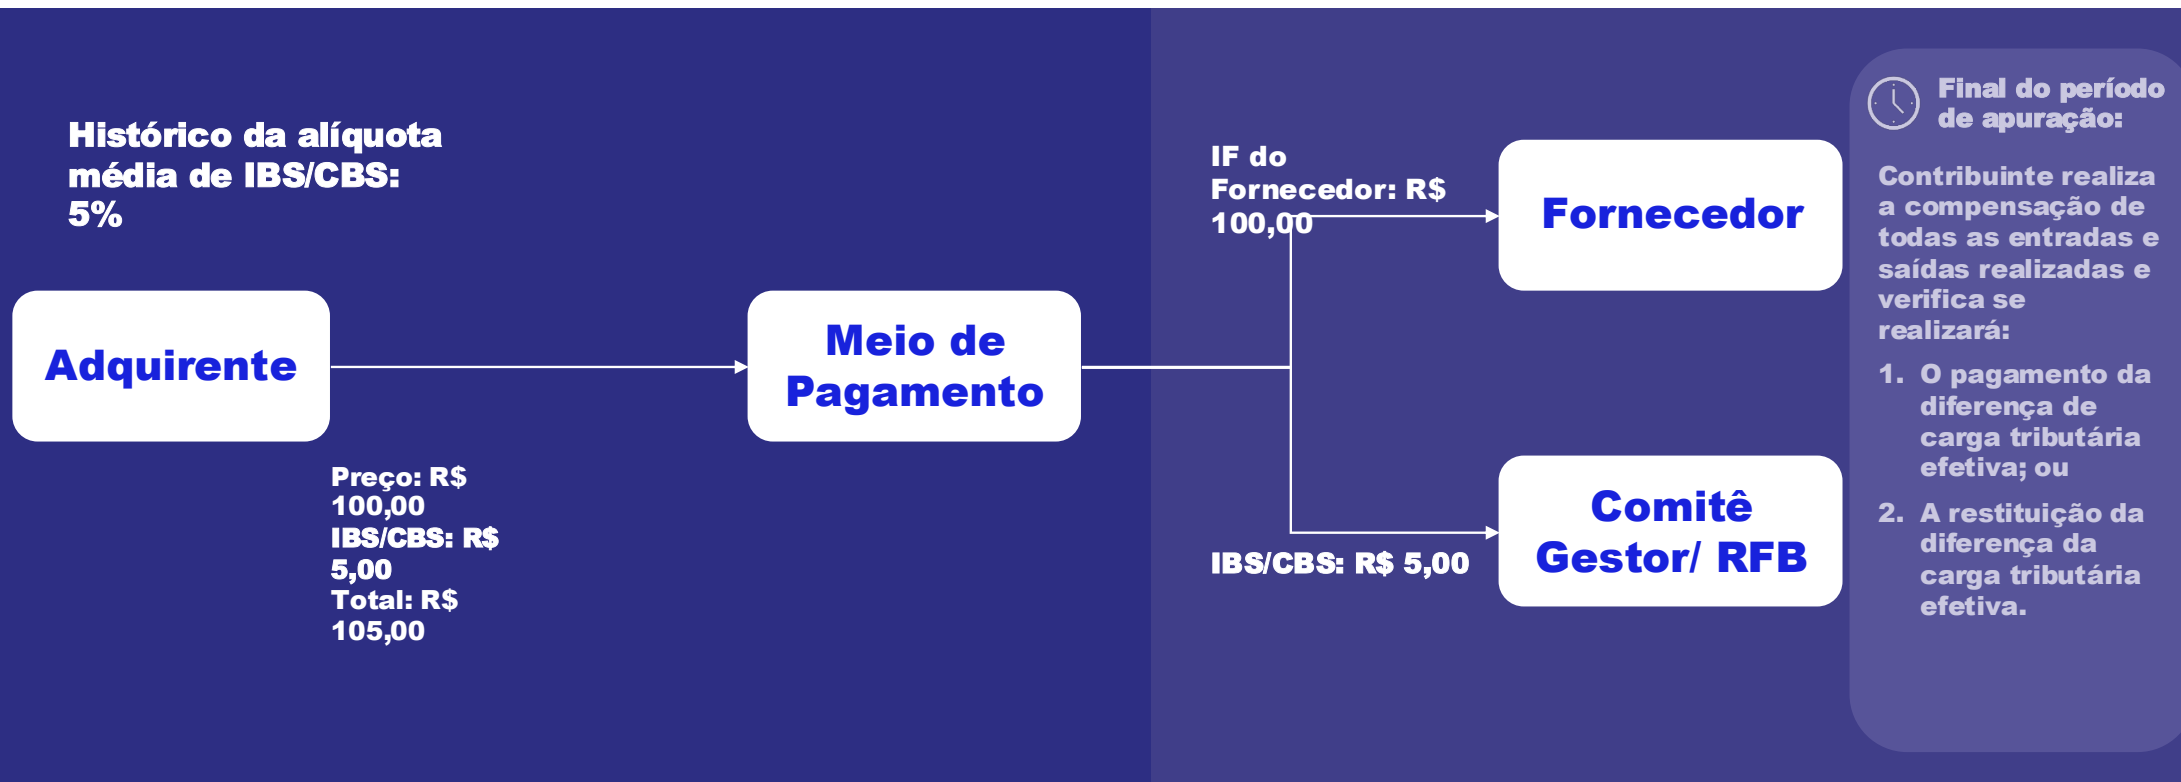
Histórico da alíquota média de IBS/CBS: 5%

Adquirente

Preço: R$ 100,00
IBS/CBS: R$ 5,00
Total: R$ 105,00

Meio de Pagamento

IF do Fornecedor: R$ 100,00

Fornecedor

IBS/CBS: R$ 5,00

Comitê Gestor/ RFB

Final do período de apuração:

Contribuinte realiza a compensação de todas as entradas e saídas realizadas e verifica se realizará:

1. O pagamento da diferença de carga tributária efetiva; ou
2. A restituição da diferença da carga tributária efetiva.